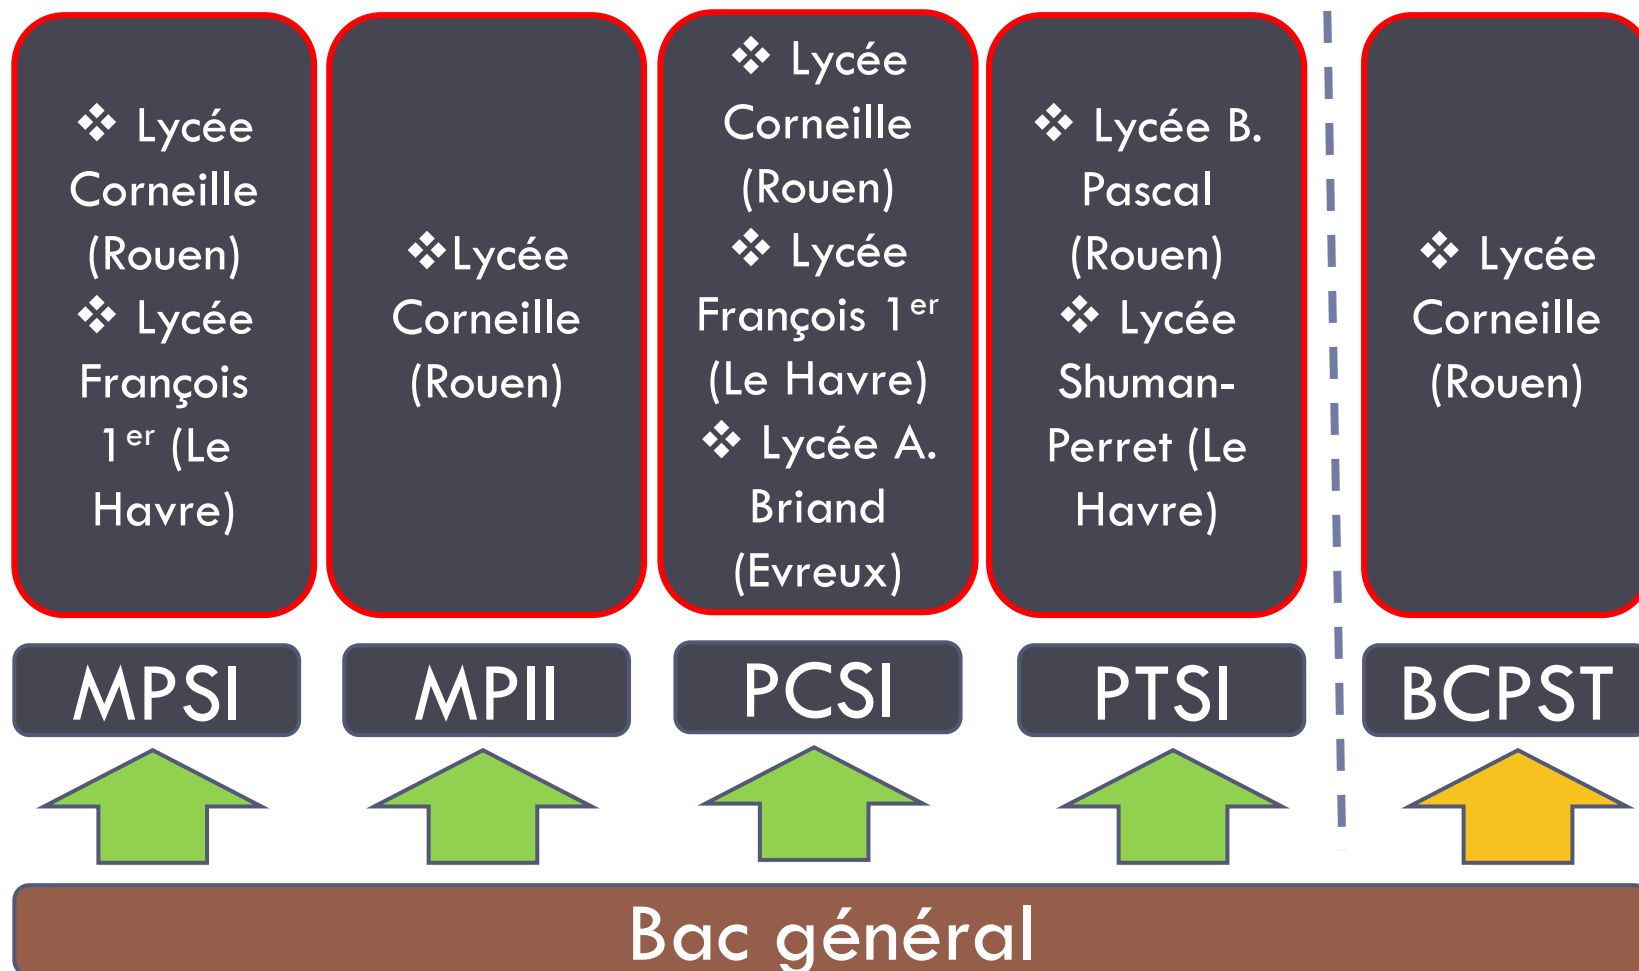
❖ Lycée Corneille (Rouen)
❖ Lycée François $1^{er}$ (Le Havre)

❖Lycée Corneille (Rouen)

❖ Lycée Corneille (Rouen)
❖ Lycée François $1^{er}$ (Le Havre)
❖ Lycée A. Briand (Evreux)

❖ Lycée B. Pascal (Rouen)
❖ Lycée Shuman-Perret (Le Havre)

❖ Lycée Corneille (Rouen)

MPSI

MPII

PCSI

PTSI

BCPST

Bac général